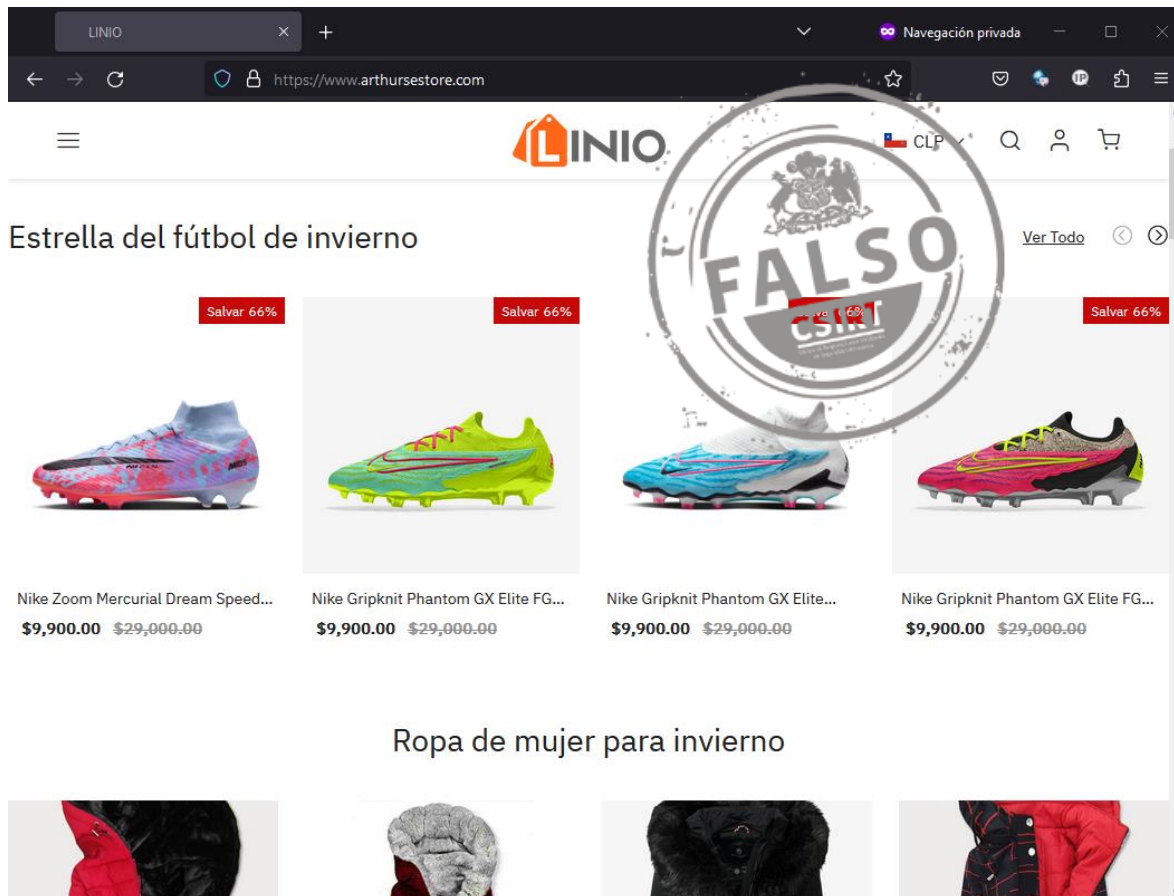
LINIO ×

Navegación privada

https://www.arthursestore.com

LINIO

CLP

Estrella del fútbol de invierno

Ver Todo

FALSO
CSIRT

Salvar 66%

Salvar 66%

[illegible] 66%

Salvar 66%

Nike Zoom Mercurial Dream Speed...
$9,900.00 $29,000.00

Nike Gripknit Phantom GX Elite FG...
$9,900.00 $29,000.00

Nike Gripknit Phantom GX Elite...
$9,900.00 $29,000.00

Nike Gripknit Phantom GX Elite FG...
$9,900.00 $29,000.00

Ropa de mujer para invierno